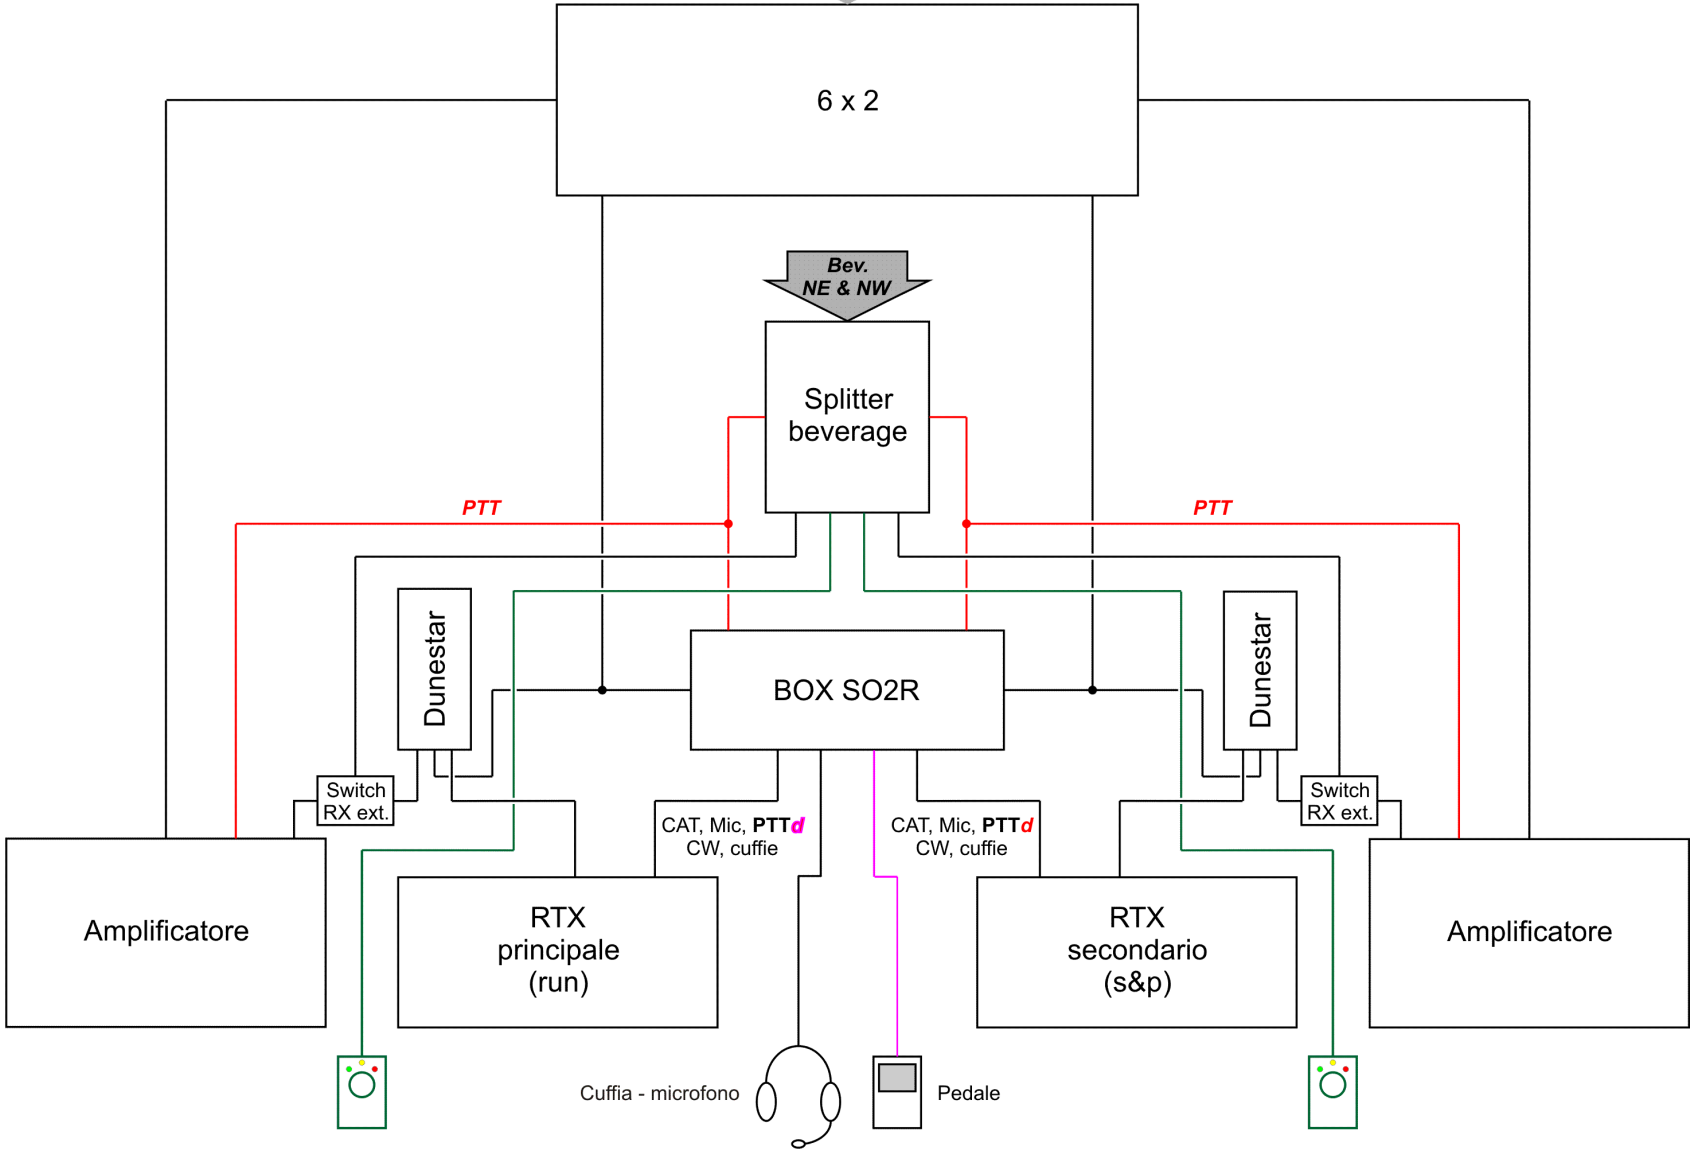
6 x 2

Bev.
NE & NW

Splitter
beverage

PTT

PTT

Dunestar

Dunestar

BOX SO2R

Switch
RX ext.

Switch
RX ext.

CAT, Mic, PTTd
CW, cuffie

CAT, Mic, PTTd
CW, cuffie

Amplificatore

RTX
principale
(run)

RTX
secondario
(s&p)

Amplificatore

Cuffia - microfono

Pedale